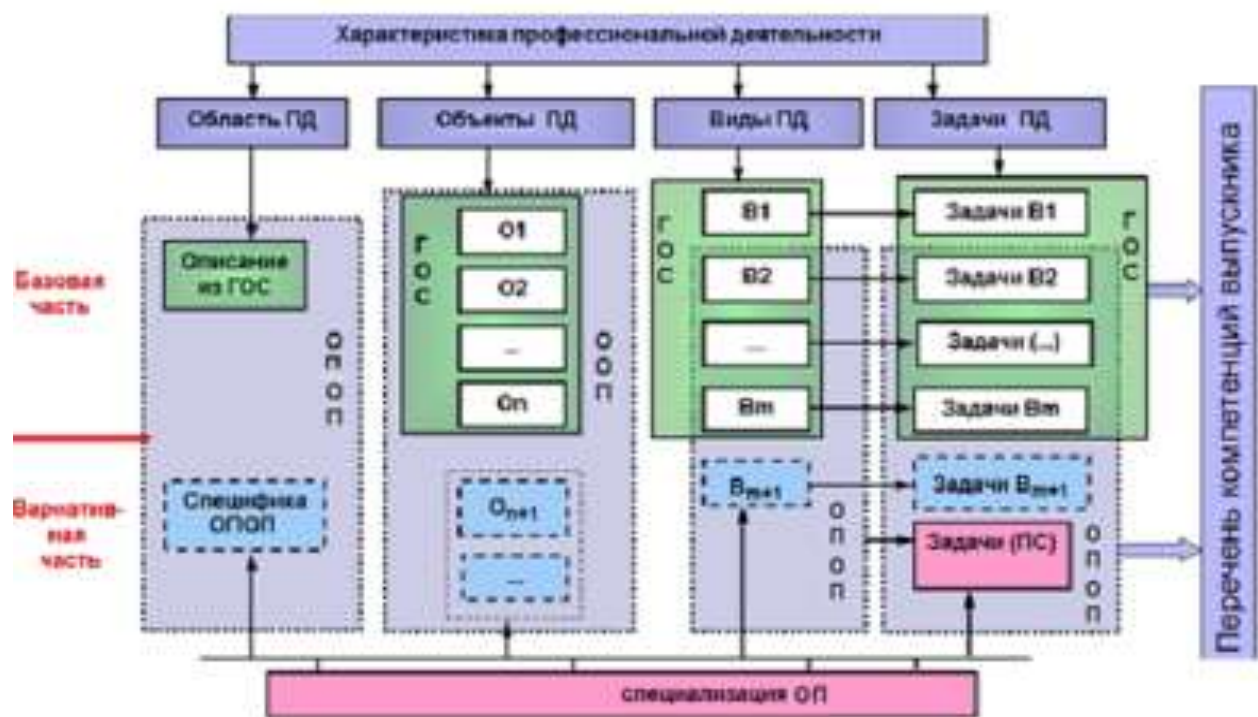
Характеристика профессиональной деятельности

Область ПД

Объекты ПД

Виды ПД

Задачи ПД

Базовая часть

Вариатив-ная часть

Описание из ГОС

ОПОП

Специфика ОПОП

ГОС

О1

О2

...

Оn

ООП

$O_{n+1}$

...

ГОС

В1

В2

...

Вm

$B_{m+1}$

ОПОП

Задачи В1

Задачи В2

Задачи (...)

Задачи Вm

ГОС

Задачи $B_{m+1}$

Задачи (ПС)

ОПОП

Перечень компетенций выпускника

специализация ОП